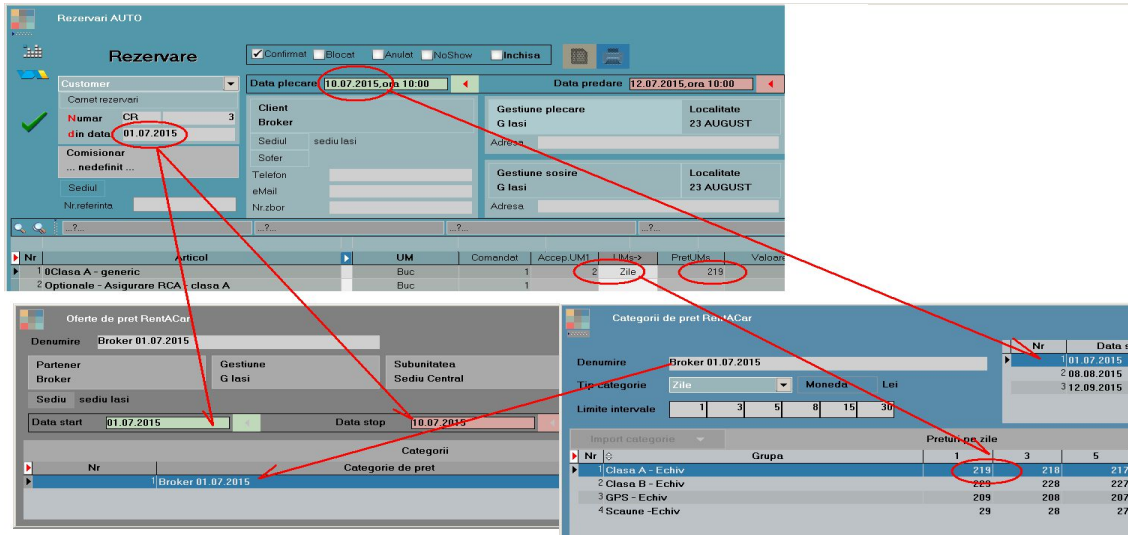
Rezervari AUTO

Rezervare

Confirmat Blocat Anulat NoShow Inchisa

Customer
Carnet rezervari
Numar CR 3
din data 01.07.2015
Comisionar
... nedefinit ...
Sediul
Nr.referinta

Data plecare 10.07.2015,ora 10:00
Data predare 12.07.2015,ora 10:00

Client
Broker
Sediul sediu Iasi
Sofer
Telefon
eMail
Nr.zbor

Gestiune plecare
G Iasi
Localitate
23 AUGUST
Adresa

Gestiune sosire
G Iasi
Localitate
23 AUGUST
Adresa

...?... ...?... ...?... ...?...

| Nr | Articol | UM | Comandat | Accep.UM1 | UMs-> | PretUMs | Valoare |
|---|---|---|---|---|---|---|---|
| 1 | Clasa A - generic | Buc | 1 | 2 | Zile | 219 | |
| 2 | Optionale - Asigurare RCA - clasa A | Buc | 1 | | | | |

Oferte de pret RentACar

Denumire Broker 01.07.2015
Partener
Broker
Gestiune
G Iasi
Subunitatea
Sediu Central
Sediu sediu Iasi
Data start 01.07.2015
Data stop 10.07.2015

Categorii

| Nr | Categorie de pret |
|---|---|
| 1 | Broker 01.07.2015 |

Categorii de pret RentACar

Denumire Broker 01.07.2015
Tip categorie Zile
Moneda Lei
Limite intervale 1 3 5 8 15 30

| Nr | Data s |
|---|---|
| 1 | 01.07.2015 |
| 2 | 08.08.2015 |
| 3 | 12.09.2015 |

Import categorie
Preturi pe zile

| Nr | Grupa | 1 | 3 | 5 |
|---|---|---|---|---|
| 1 | Clasa A - Echiv | 219 | 218 | 217 |
| 2 | Clasa B - Echiv | 229 | 228 | 227 |
| 3 | GPS - Echiv | 209 | 208 | 207 |
| 4 | Scaune -Echiv | 29 | 28 | 27 |